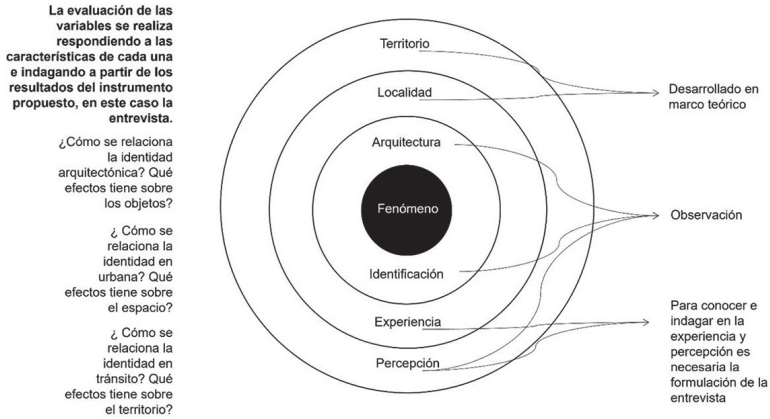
La evaluación de las variables se realiza respondiendo a las características de cada una e indagando a partir de los resultados del instrumento propuesto, en este caso la entrevista.

¿Cómo se relaciona la identidad arquitectónica? Qué efectos tiene sobre los objetos?

¿ Cómo se relaciona la identidad en urbana? Qué efectos tiene sobre el espacio?

¿ Cómo se relaciona la identidad en tránsito? Qué efectos tiene sobre el territorio?

Territorio

Localidad

Arquitectura

Fenómeno

Identificación

Experiencia

Percepción

Desarrollado en marco teórico

Observación

Para conocer e indagar en la experiencia y percepción es necesaria la formulación de la entrevista